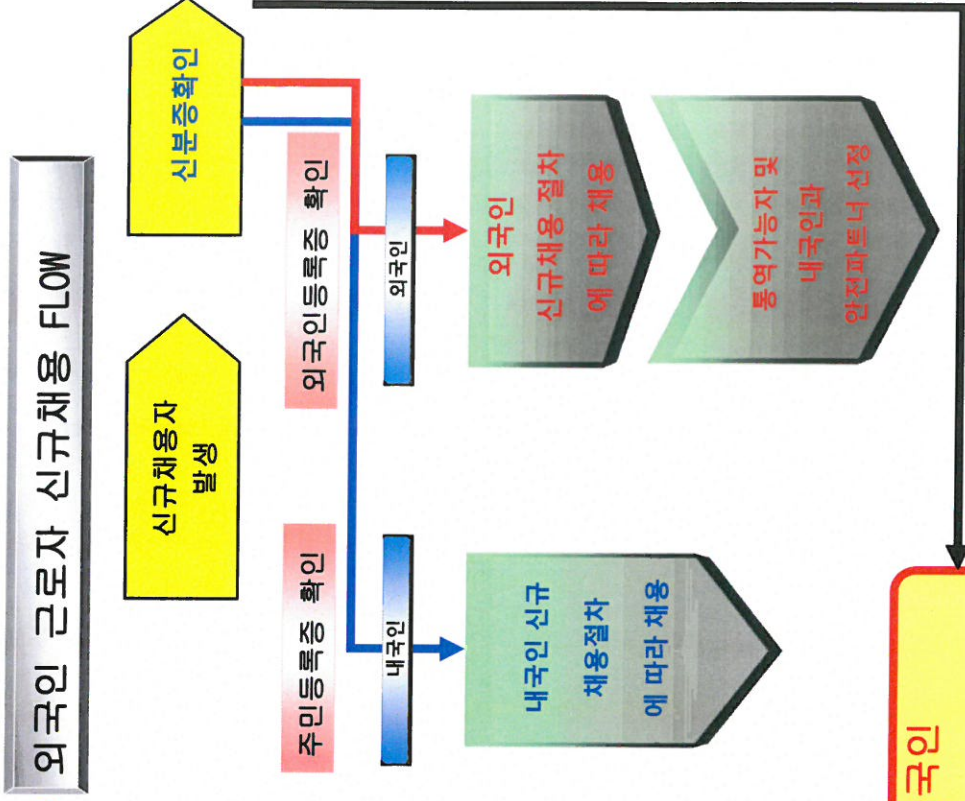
외국인 근로자 신규채용 FLOW

신규채용자 발생

신분증확인

외국인등록증 확인

주민등록증 확인

외국인

내국인

외국인 신규채용 절차에 따라 채용

통역가능자 및 내국인과 안전파트너 선정

내국인 신규 채용절차에 따라 채용

국인